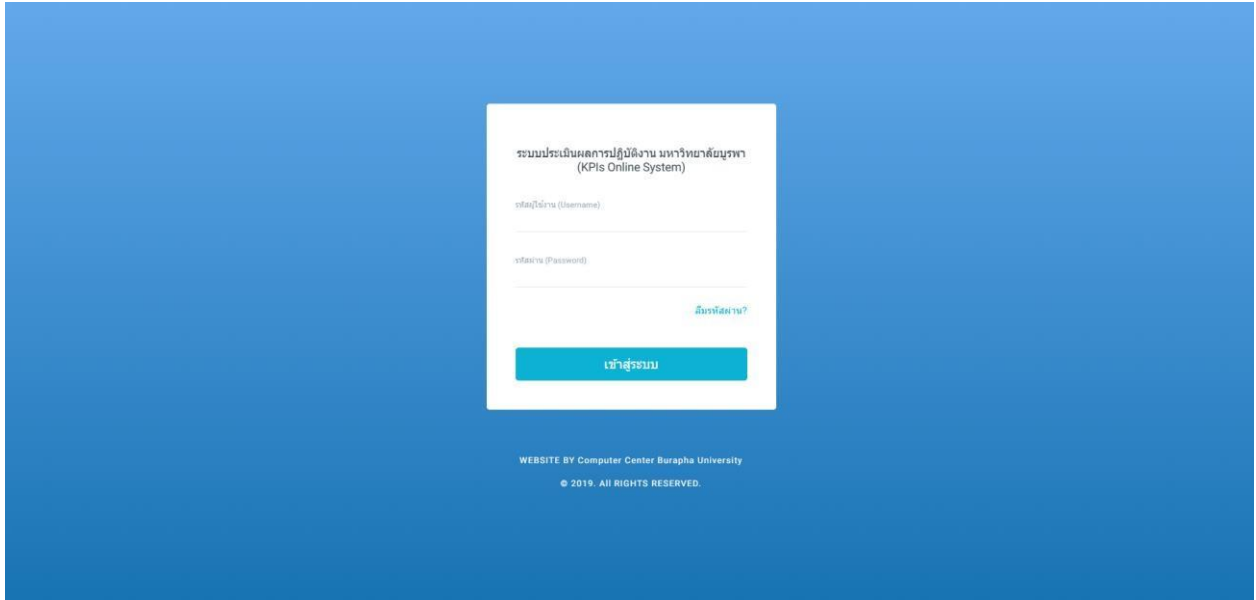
ระบบประเมินผลการปฏิบัติงาน มหาวิทยาลัยบูรพา
(KPIs Online System)

รหัสผู้ใช้งาน (Username)

รหัสผ่าน (Password)

ลืมรหัสผ่าน?

เข้าสู่ระบบ

WEBSITE BY Computer Center Burapha University

© 2019. All RIGHTS RESERVED.